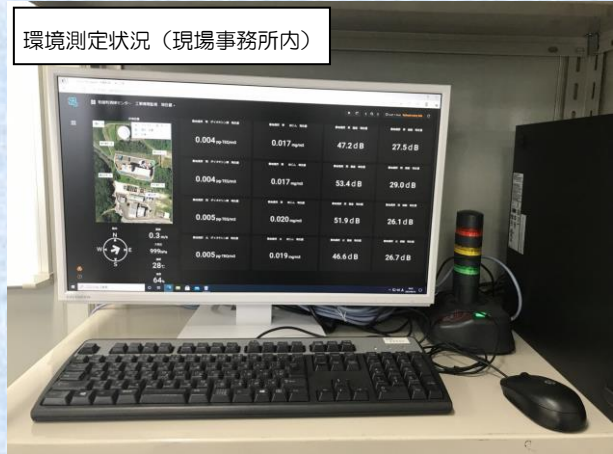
環境測定状況（現場事務所内）

0.004 pg-TEQ/m3
0.017 mg/m3
47.2 dB
27.5 dB
0.004 pg-TEQ/m3
0.017 mg/m3
53.4 dB
29.0 dB
0.005 pg-TEQ/m3
0.020 mg/m3
51.9 dB
26.1 dB
0.005 pg-TEQ/m3
0.019 mg/m3
46.6 dB
26.7 dB

N
S
W
E
0.3 m/s
999hPa
28℃
64%